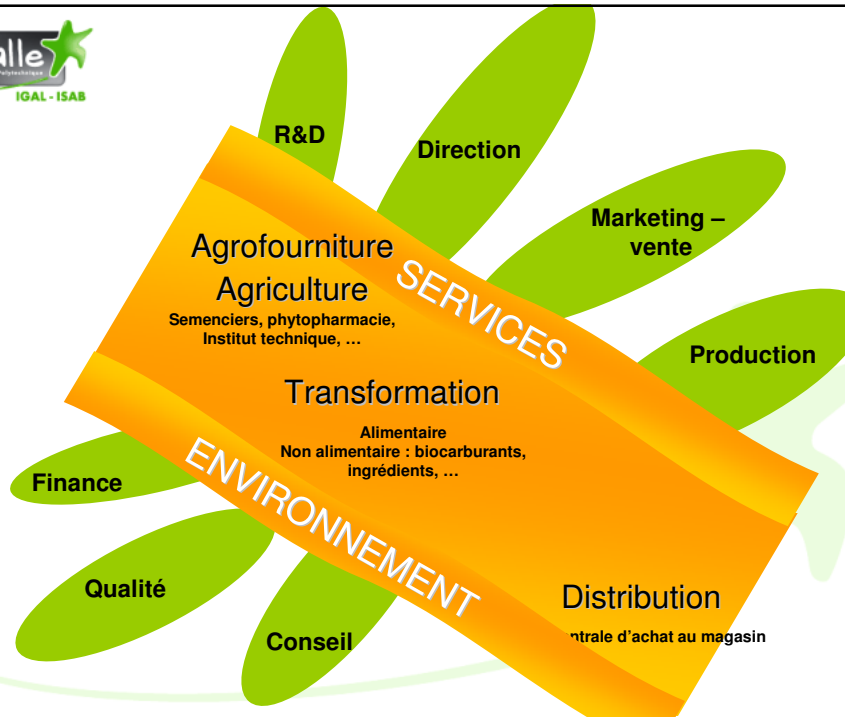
alle
Polytechnique
IGAL - ISAB

R&D

Direction

Marketing – vente

Production

Finance

Qualité

Conseil

SERVICES

ENVIRONNEMENT

Agrofourniture
Agriculture
Semenciers, phytopharmacie, Institut technique, …

Transformation
Alimentaire
Non alimentaire : biocarburants, ingrédients, …

Distribution
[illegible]ntrale d'achat au magasin